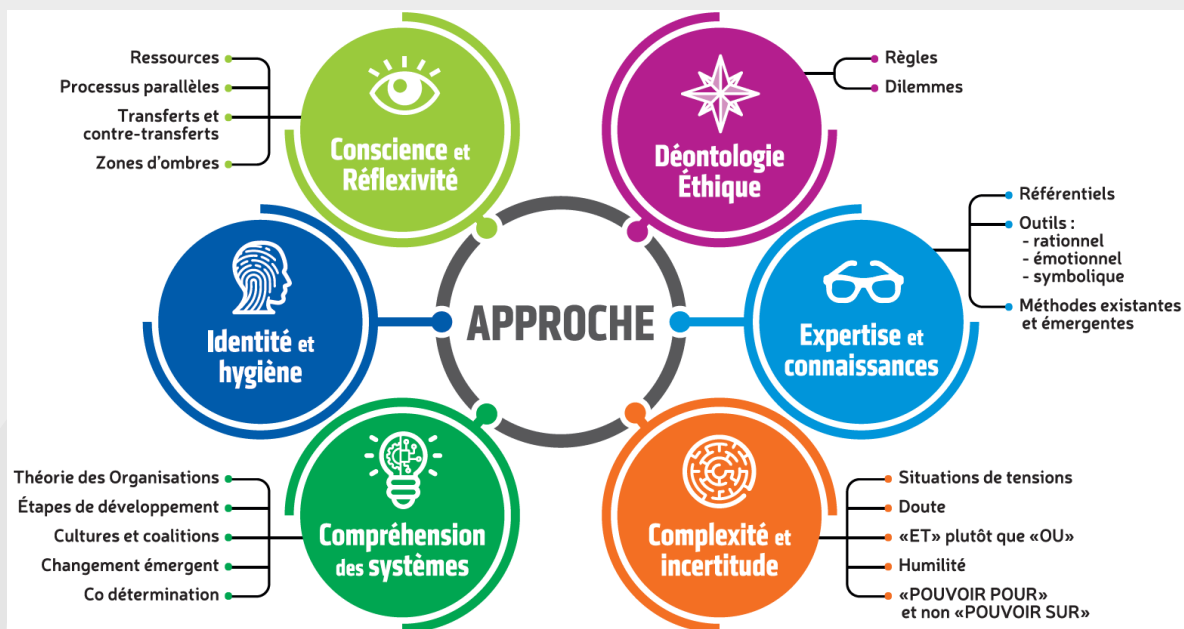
Ressources
Processus parallèles
Transferts et contre-transferts
Zones d'ombres

Conscience et Réflexivité

Déontologie Éthique

Règles
Dilemmes

Référentiels
Outils :
- rationnel
- émotionnel
- symbolique
Méthodes existantes et émergentes

Identité et hygiène

APPROCHE

Expertise et connaissances

Théorie des Organisations
Étapes de développement
Cultures et coalitions
Changement émergent
Co détermination

Compréhension des systèmes

Complexité et incertitude

Situations de tensions
Doute
«ET» plutôt que «OU»
Humilité
«POUVOIR POUR» et non «POUVOIR SUR»